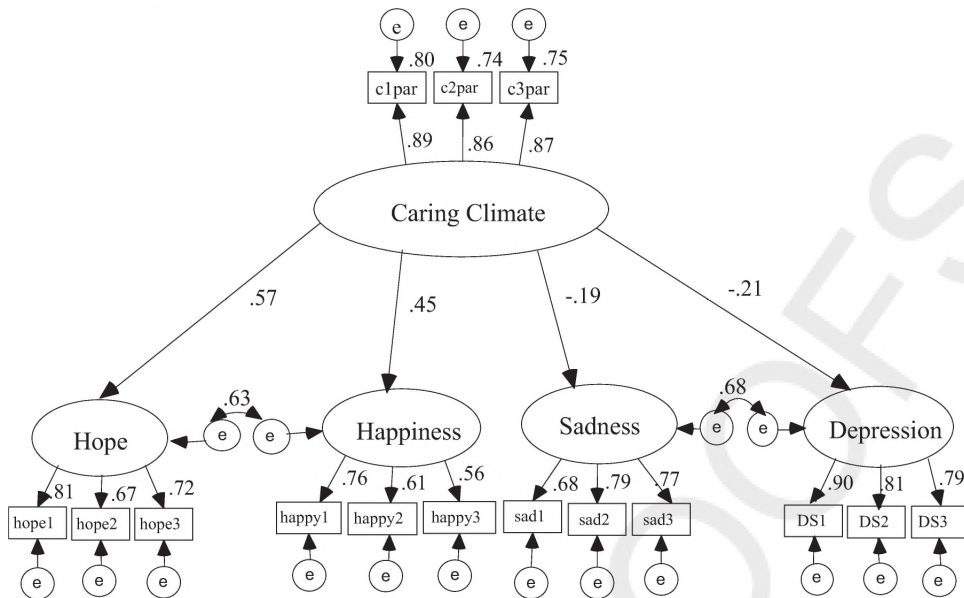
e e e

.80 .74 .75

c1par c2par c3par

.89 .86 .87

Caring Climate

.57 .45 -.19 -.21

.63 .68

Hope e e Happiness Sadness e e Depression

.81 .67 .72 .76 .61 .56 .68 .79 .77 .90 .81 .79

hope1 hope2 hope3 happy1 happy2 happy3 sad1 sad2 sad3 DS1 DS2 DS3

e e e e e e e e e e e e